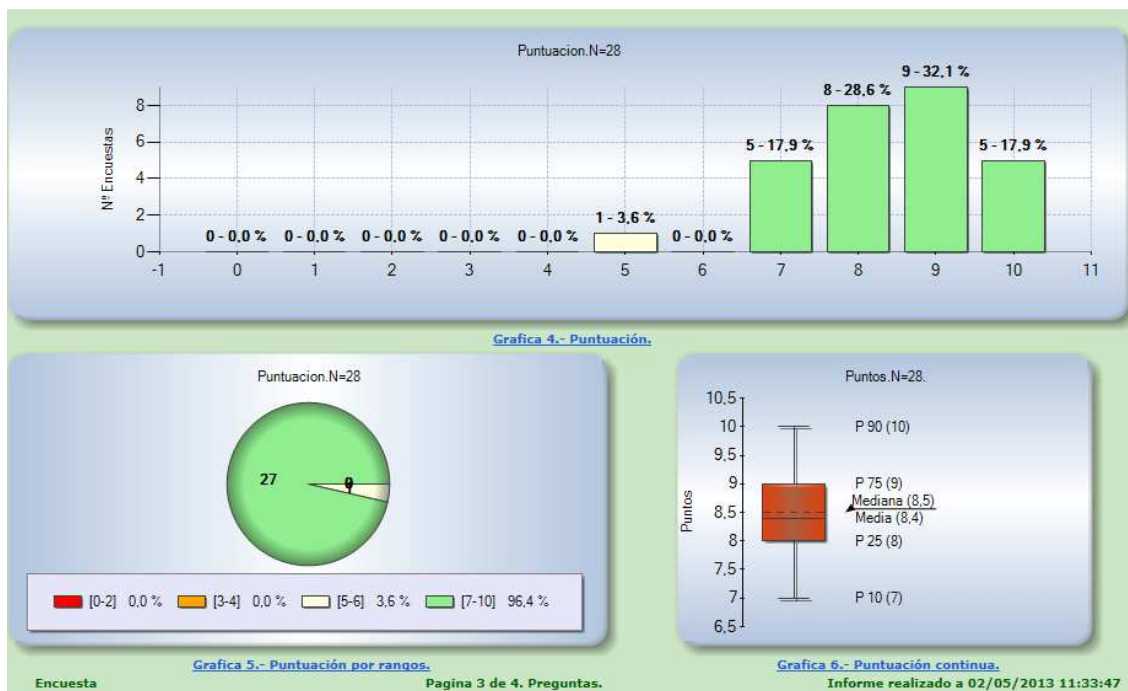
Puntuacion.N=28

Nº Encuestas

8
6
4
2
0

-1 0 1 2 3 4 5 6 7 8 9 10 11

0 - 0,0 %
0 - 0,0 %
0 - 0,0 %
0 - 0,0 %
0 - 0,0 %
1 - 3,6 %
0 - 0,0 %
5 - 17,9 %
8 - 28,6 %
9 - 32,1 %
5 - 17,9 %

Grafica 4.- Puntuación.

Puntuacion.N=28

27
0

[0-2] 0,0 % [3-4] 0,0 % [5-6] 3,6 % [7-10] 96,4 %

Grafica 5.- Puntuación por rangos.

Puntos.N=28.

Puntos

10,5
10
9,5
9
8,5
8
7,5
7
6,5

P 90 (10)
P 75 (9)
Mediana (8,5)
Media (8,4)
P 25 (8)
P 10 (7)

Grafica 6.- Puntuación continua.

Encuesta
Pagina 3 de 4. Preguntas.
Informe realizado a 02/05/2013 11:33:47